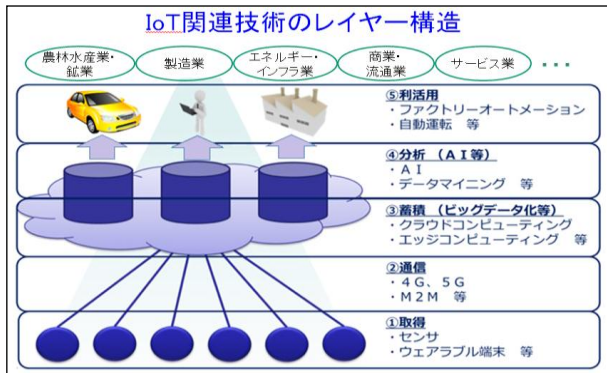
IoT関連技術のレイヤー構造

農林水産業・鉱業

製造業

エネルギー・インフラ業

商業・流通業

サービス業

・・・

⑤利活用
・ファクトリーオートメーション
・自動運転　等

④分析（ＡＩ等）
・ＡＩ
・データマイニング　等

③蓄積（ビッグデータ化等）
・クラウドコンピューティング
・エッジコンピューティング　等

②通信
・４Ｇ、５Ｇ
・Ｍ２Ｍ　等

①取得
・センサ
・ウェアラブル端末　等